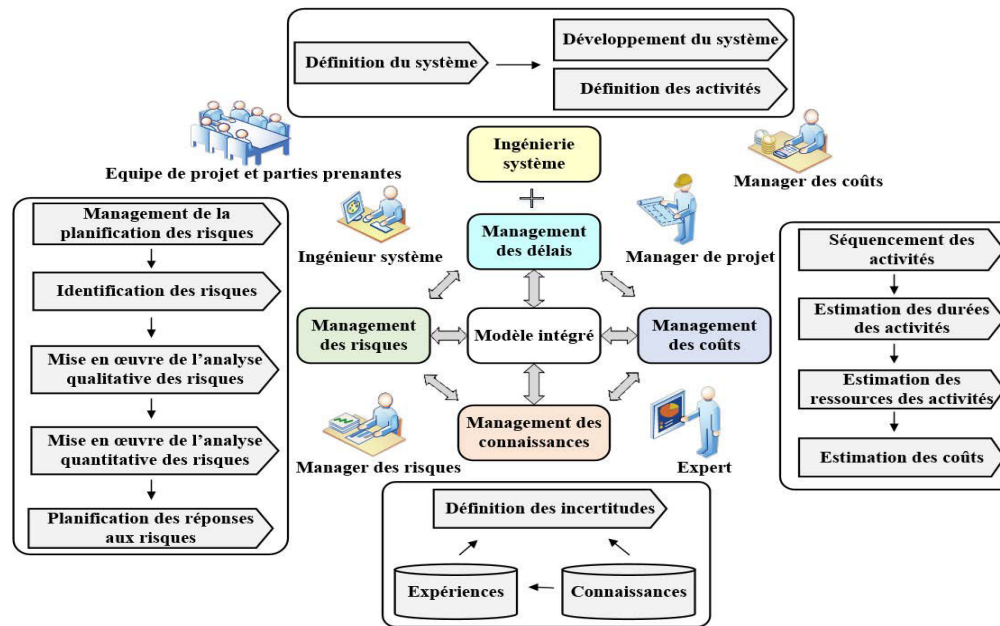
Définition du système

Développement du système

Définition des activités

Equipe de projet et parties prenantes

Ingénierie système

+

Manager des coûts

Management de la planification des risques

Identification des risques

Mise en œuvre de l'analyse qualitative des risques

Mise en œuvre de l'analyse quantitative des risques

Planification des réponses aux risques

Ingénieur système

Management des délais

Manager de projet

Management des risques

Modèle intégré

Management des coûts

Management des connaissances

Manager des risques

Expert

Séquencement des activités

Estimation des durées des activités

Estimation des ressources des activités

Estimation des coûts

Définition des incertitudes

Expériences

Connaissances